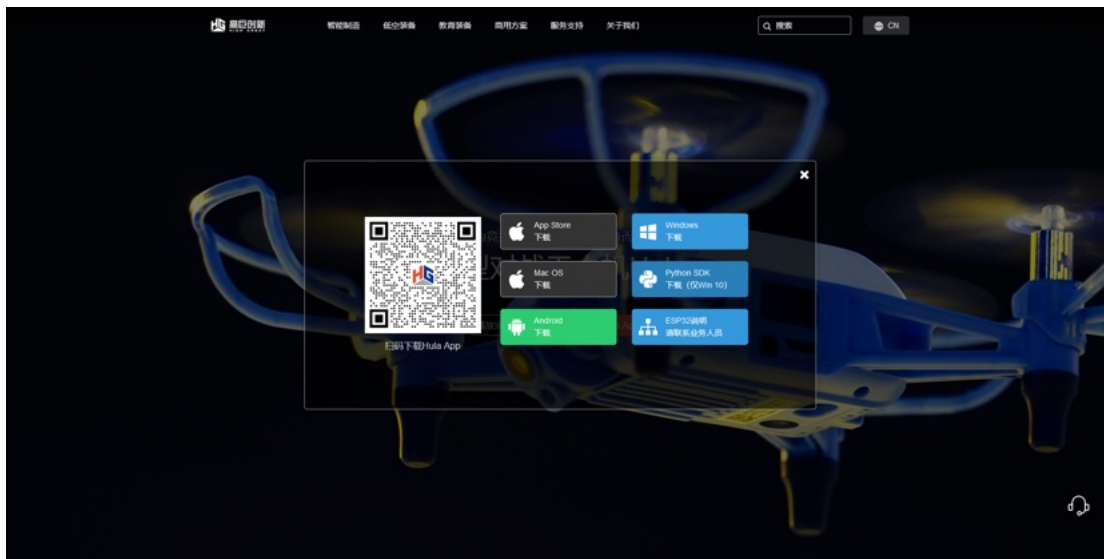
HG 高巨创新

智能制造 低空装备 教育装备 商用方案 服务支持 关于我们

搜索

CN

扫码下载Hula App

App Store
下载

Windows
下载

Mac OS
下载

Python SDK
下载（仅Win 10）

Android
下载

ESP32说明
请联系业务人员